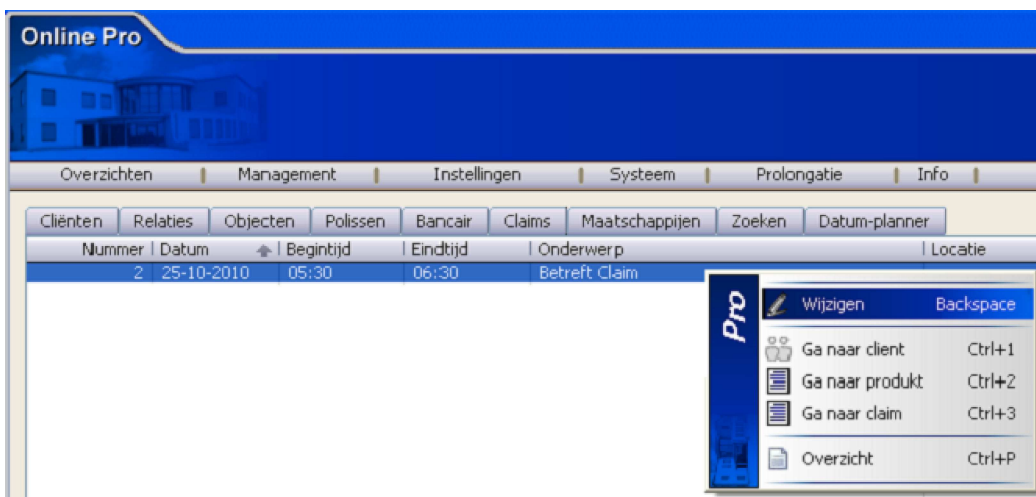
Online Pro

Overzichten | Management | Instellingen | Systeem | Prolongatie | Info |

Cliënten | Relaties | Objecten | Polissen | Bancair | Claims | Maatschappijen | Zoeken | Datum-planner

| Nummer | Datum | Begintijd | Eindtijd | Onderwerp | Locatie |
|---|---|---|---|---|---|
| 2 | 25-10-2010 | 05:30 | 06:30 | Betreft Claim | |

Pro

Wijzigen Backspace
Ga naar client Ctrl+1
Ga naar produkt Ctrl+2
Ga naar claim Ctrl+3
Overzicht Ctrl+P